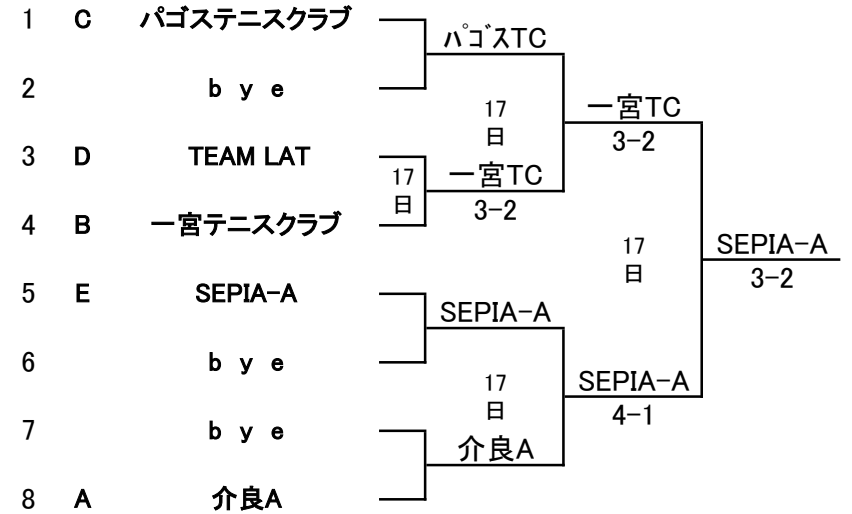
1 C パゴステニスクラブ
2 b y e
3 D TEAM LAT
4 B 一宮テニスクラブ
5 E SEPIA-A
6 b y e
7 b y e
8 A 介良A

ﾊﾟｺﾞｽTC

17
日
一宮TC
3-2

17
日
一宮TC
3-2

17
日

SEPIA-A
3-2

SEPIA-A

17
日
SEPIA-A
4-1

介良A